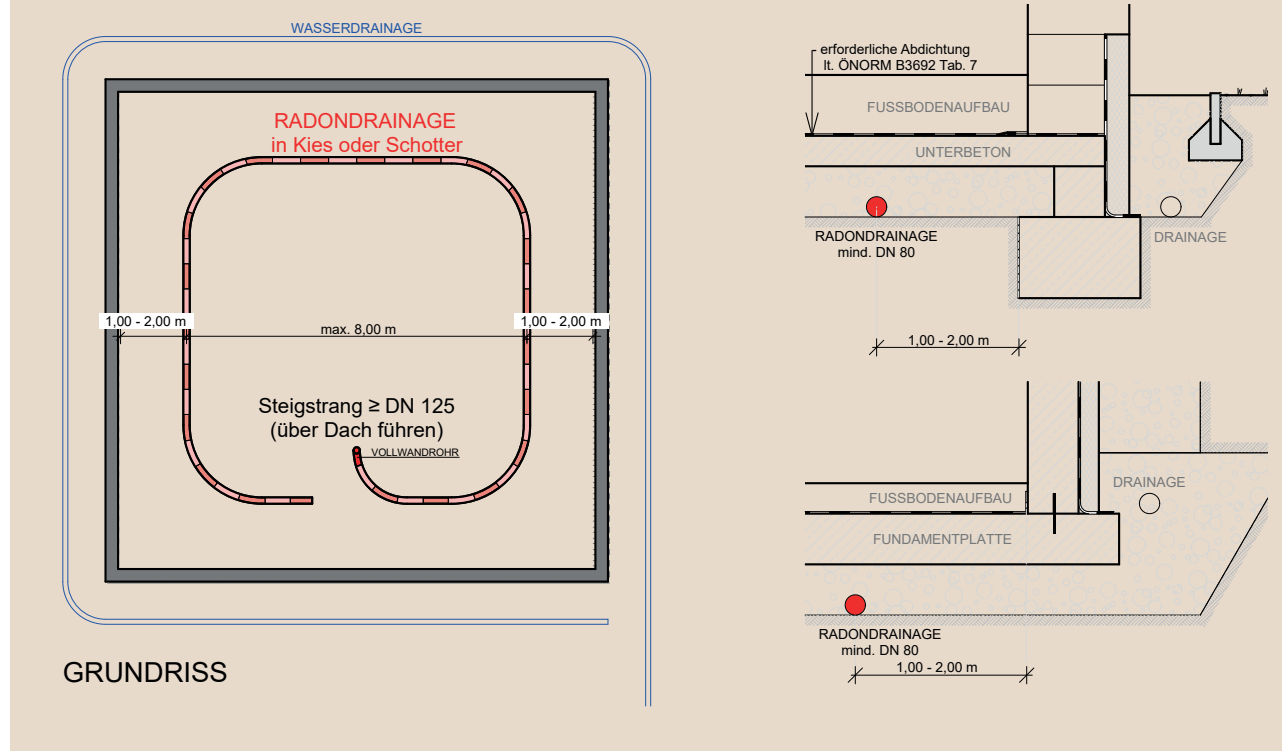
WASSERDRAINAGE

RADONDRAINAGE
in Kies oder Schotter

1,00 - 2,00 m

max. 8,00 m

1,00 - 2,00 m

Steigstrang ≥ DN 125
(über Dach führen)

VOLLWANDROHR

GRUNDRISS

erforderliche Abdichtung
lt. ÖNORM B3692 Tab. 7

FUSSBODENAUFBAU

UNTERBETON

RADONDRAINAGE
mind. DN 80

DRAINAGE

1,00 - 2,00 m

DRAINAGE

FUSSBODENAUFBAU

FUNDAMENTPLATTE

RADONDRAINAGE
mind. DN 80

1,00 - 2,00 m